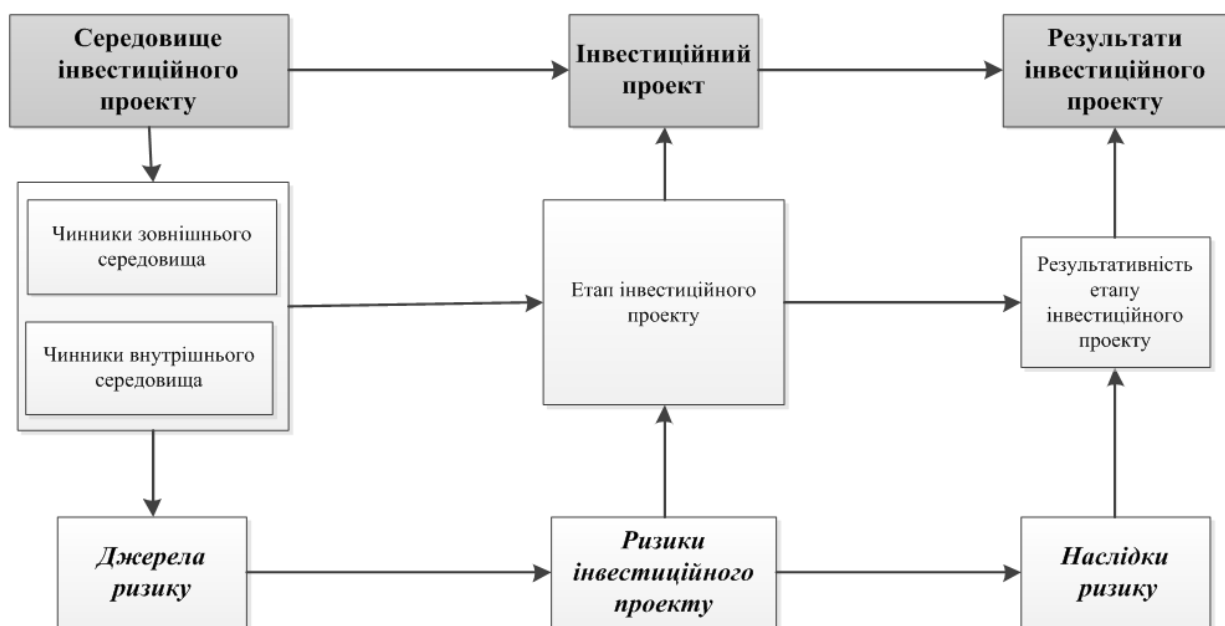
Середовище інвестиційного проекту

Інвестиційний проект

Результати інвестиційного проекту

Чинники зовнішнього середовища

Чинники внутрішнього середовища

Етап інвестиційного проекту

Результативність етапу інвестиційного проекту

*Джерела ризику*

*Ризики інвестиційного проекту*

*Наслідки ризику*